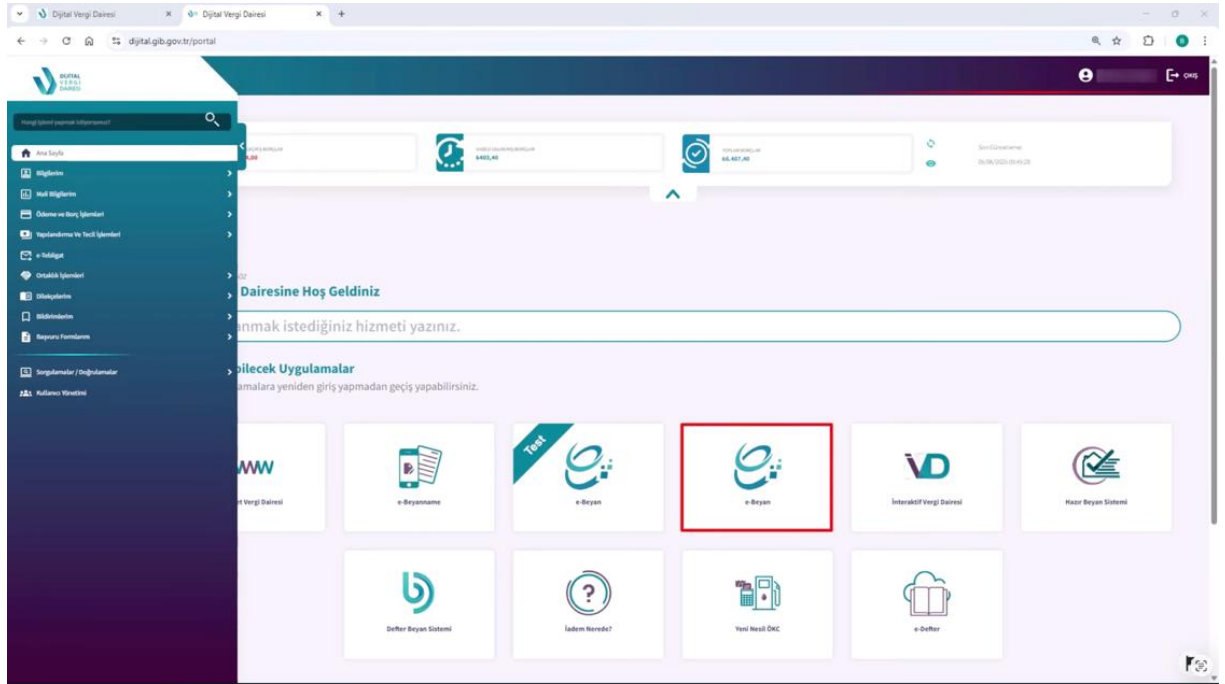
Dijital Vergi Dairesi × Dijital Vergi Dairesi × +

dijital.gib.gov.tr/portal

DİJİTAL VERGİ DAİRESİ

ÇIKIŞ

Hangi işlemi yapmak istiyorsunuz?

Ana Sayfa
Bilgilerim
Mali Bilgilerim
Ödeme ve Borç İşlemleri
Yapılandırma Ve Tecil İşlemleri
e-Tebligat
Ortaklık İşlemleri
Dilekçelerim
Bildirimlerim
Başvuru Formlarım
Sorgulamalar / Doğrulamalar
Kullanıcı Yönetimi

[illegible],00

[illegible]
6403,40

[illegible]
65.407,40

Son Güncelleme:
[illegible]

Dairesine Hoş Geldiniz

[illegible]anmak istediğiniz hizmeti yazınız.

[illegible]bilecek Uygulamalar
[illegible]amalara yeniden giriş yapmadan geçiş yapabilirsiniz.

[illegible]t Vergi Dairesi

e-Beyanname

Test
e-Beyan

e-Beyan

İnteraktif Vergi Dairesi

Hazır Beyan Sistemi

Defter Beyan Sistemi

İadem Nerede?

Yeni Nesil ÖKC

e-Defter